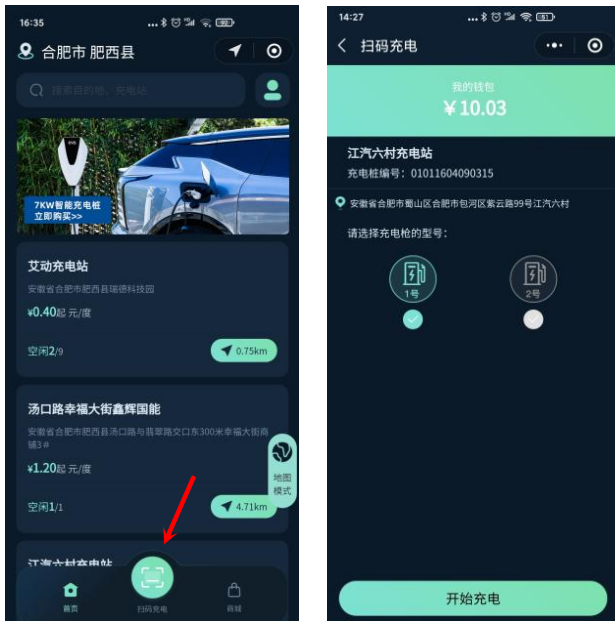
16:35

合肥市 肥西县

搜索目的地、充电站

7KW智能充电桩
立即购买>>

艾动充电站
安徽省合肥市肥西县瑞德科技园
¥0.40起 元/度
空闲2/9
0.75km

汤口路幸福大街鑫辉国能
安徽省合肥市肥西县汤口路与翡翠路交口东300米幸福大街商铺3#
¥1.20起 元/度
空闲1/1
4.71km

地图模式

江淮六村充电站

首页
扫码充电
商城

14:27

扫码充电

我的钱包
¥10.03

江汽六村充电站
充电桩编号：01011604090315

安徽省合肥市蜀山区合肥市包河区紫云路99号江汽六村

请选择充电枪的型号：
1号
2号

开始充电